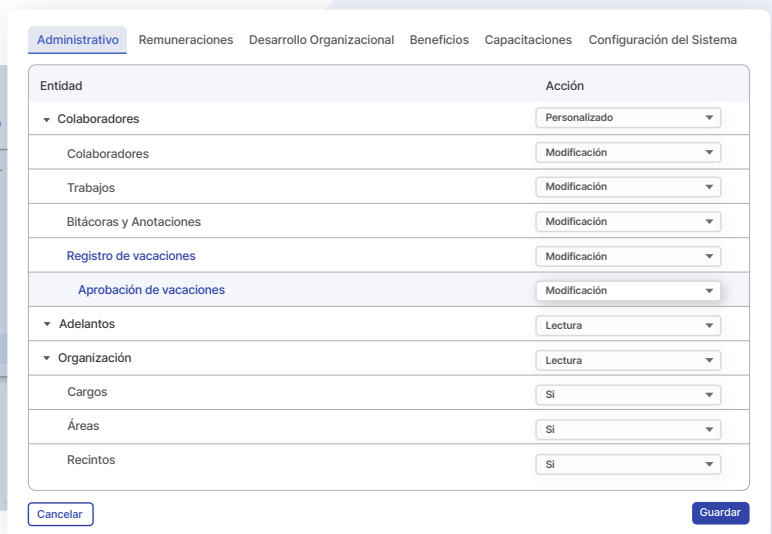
Administrativo Remuneraciones Desarrollo Organizacional Beneficios Capacitaciones Configuración del Sistema

| Entidad | Acción |
|---|---|
| Colaboradores | Personalizado |
| Colaboradores | Modificación |
| Trabajos | Modificación |
| Bitácoras y Anotaciones | Modificación |
| Registro de vacaciones | Modificación |
| Aprobación de vacaciones | Modificación |
| Adelantos | Lectura |
| Organización | Lectura |
| Cargos | Si |
| Áreas | Si |
| Recintos | Si |

Cancelar

Guardar